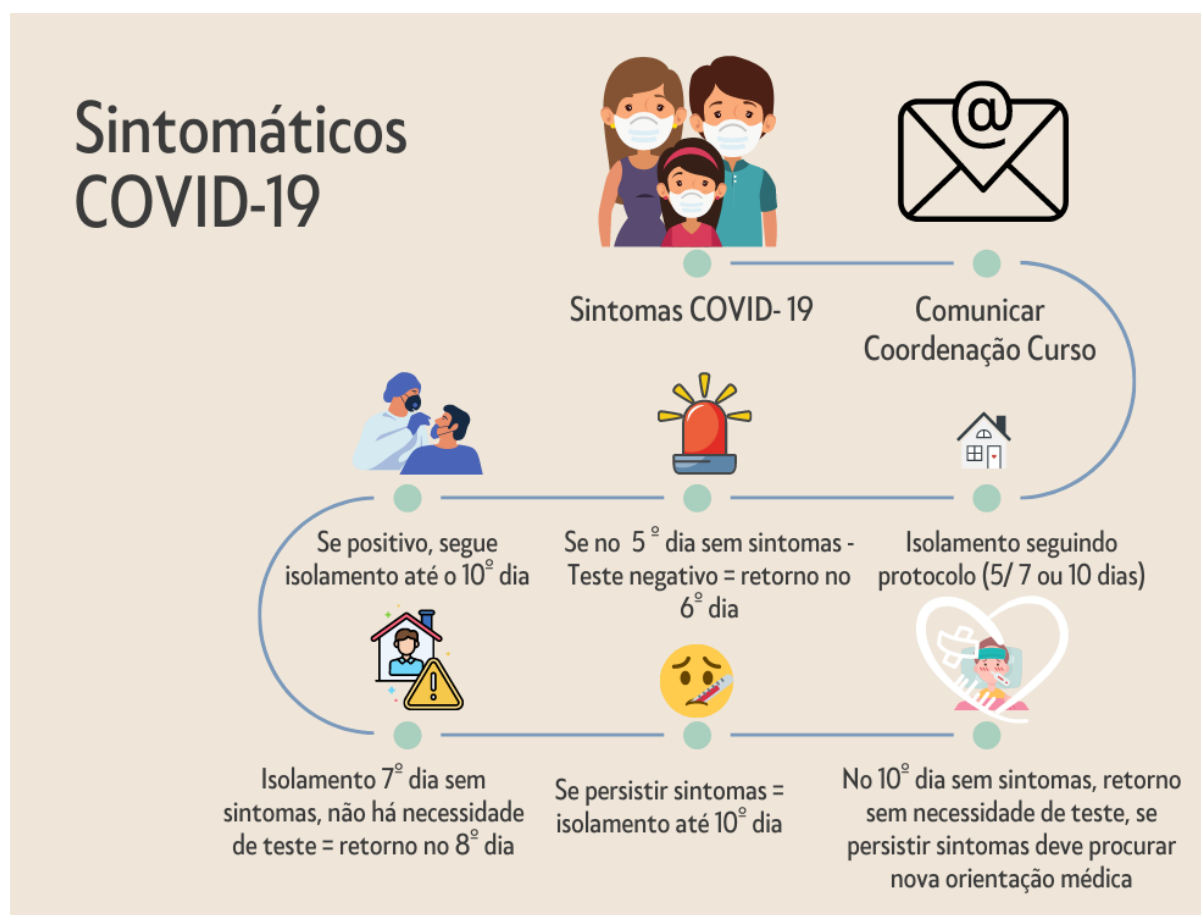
Sintomáticos COVID-19

Sintomas COVID- 19

Comunicar Coordenação Curso

Isolamento seguindo protocolo (5/ 7 ou 10 dias)

Se no 5º dia sem sintomas - Teste negativo = retorno no 6º dia

Se positivo, segue isolamento até o 10º dia

Isolamento 7º dia sem sintomas, não há necessidade de teste = retorno no 8º dia

Se persistir sintomas = isolamento até 10º dia

No 10º dia sem sintomas, retorno sem necessidade de teste, se persistir sintomas deve procurar nova orientação médica